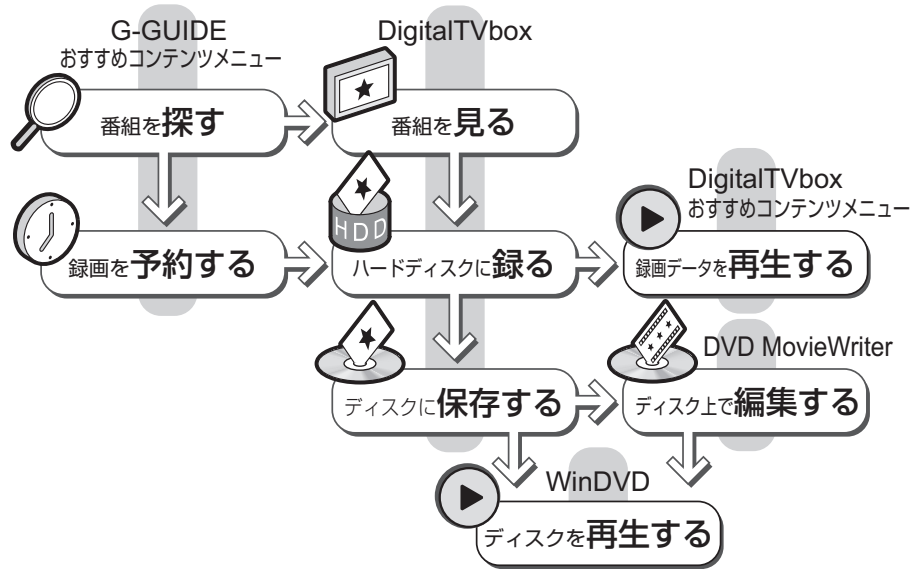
G-GUIDE
おすすめコンテンツメニュー

番組を探す

DigitalTVbox

番組を見る

録画を予約する

HDD

ハードディスクに録る

DigitalTVbox
おすすめコンテンツメニュー

録画データを再生する

ディスクに保存する

DVD MovieWriter

ディスク上で編集する

WinDVD

ディスクを再生する